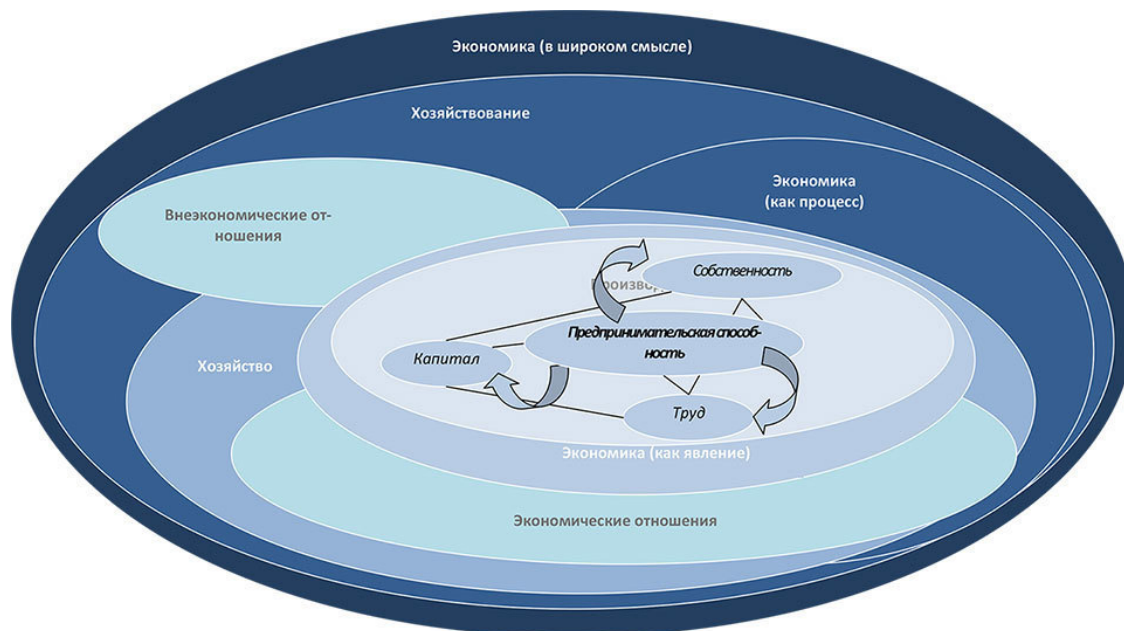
Экономика (в широком смысле)

Хозяйствование

Экономика (как процесс)

Внеэкономические отношения

Собственность

Произво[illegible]

Предпринимательская способность

Капитал

Хозяйство

Труд

Экономика (как явление)

Экономические отношения